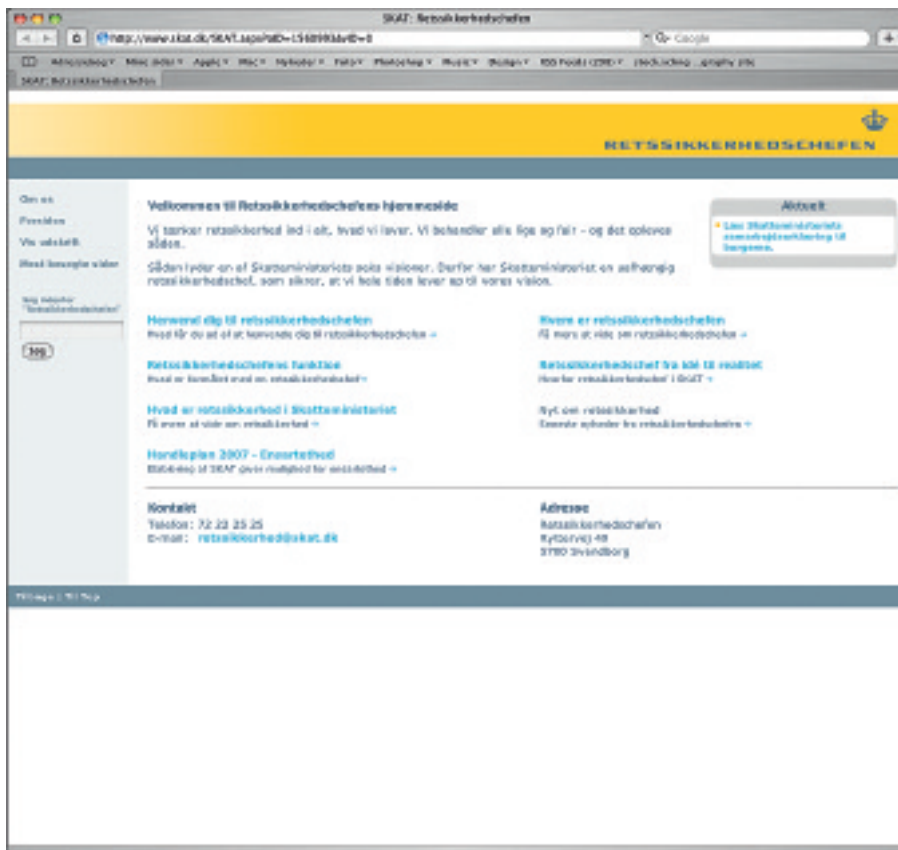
SKAT: Retssikkerhedschefen

http://www.skat.dk/SKAT.aspx?oID=1560993&vID=0

Google

SKAT: Retssikkerhedschefen

RETSSIKKERHEDSCHEFEN

Om os
Formålet
Vis udskrift
Mest besøgte sider

Søg indenfor "Retssikkerhedschefen"

Søg

Velkommen til Retssikkerhedschefens hjemmeside

Vi tænker retssikkerhed ind i alt, hvad vi laver. Vi behandler alle lige og fair - og det oplever andre.

Sådan lyder en af Skatteministeriets seks visioner. Derfor har Skatteministeriet en selvstændig retssikkerhedschef, som sikrer, at vi hele tiden lever op til vores vision.

Aktuelt

Læs Skatteministeriets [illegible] til borgerne.

Henvend dig til retssikkerhedschefen
Hvad får du ud af at henvende dig til retssikkerhedschefen →

Hvem er retssikkerhedschefen
Få mere at vide om retssikkerhedschefen →

Retssikkerhedschefens funktion
Hvad er formålet med en retssikkerhedschef →

Retssikkerhedschef fra idé til realitet
Hvorfor retssikkerhedschef i SKAT →

Hvad er retssikkerhed i Skatteministeriet
Få mere at vide om retssikkerhed →

Nyt om retssikkerhed
Seneste nyheder fra retssikkerhedschefen →

Handleplan 2007 - Ensartethed
Etablering af SKAT giver mulighed for ensartethed →

Kontakt
Telefon: 72 22 25 25
E-mail: retssikkerhed@skat.dk

Adresse
Retssikkerhedschefen
Rytterve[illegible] 49
5700 Svendborg

Tilbage | Til Top